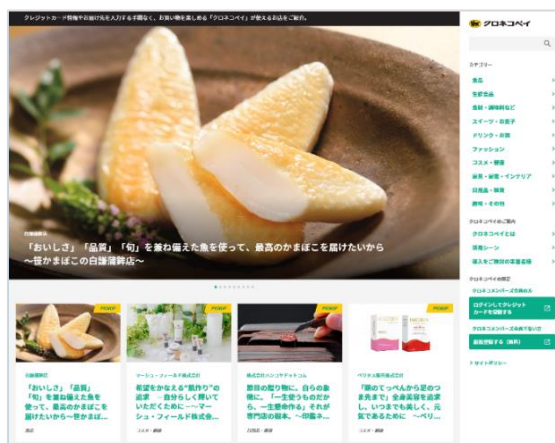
クレジットカード情報やお届け先を入力する手間なく、お買い物を楽しめる「クロネコペイ」が使えるお店をご紹介。

白謙蒲鉾店

「おいしさ」「品質」「旬」を兼ね備えた魚を使って、最高のかまぼこを届けたいから〜笹かまぼこの白謙蒲鉾店〜

PICKUP

白謙蒲鉾店

「おいしさ」「品質」「旬」を兼ね備えた魚を使って、最高のかまぼこを届けたいから〜笹かまぼ...

食品

PICKUP

マーシュ・フィールド株式会社

希望をかなえる"飲作り"の追求 ―自分らしく輝いていただくために― 〜マーシュ・フィールド株式会...

コスメ・美容

PICKUP

株式会社ハンドアッチトコム

節目の贈り物に。自らの意欲に、「一生使うものだから、一生勤命作る」それが専門店の起本。〜印鑑本...

日用品・雑貨

PICKUP

ペリカン販売株式会社

「頭のてっぺんから足のつま先まで」全身美容を追求し、いつまでも美しく、元気であるために 〜ペリ...

コスメ・美容

クロネコペイ

カテゴリー

食品

生鮮食品

飲料・調味料など

スイーツ・お菓子

ドリンク・お酒

ファッション

コスメ・美容

家具・家電・インテリア

日用品・雑貨

趣味・その他

クロネコペイのご案内

クロネコペイとは

活用シーン

導入をご検討の事業者様

クロネコペイの設定

クロネコメンバーズのあなた

ログインしてクレジットカードを登録する

クロネコメンバーズをお持ちでない方

新規登録する（無料）

サイトポリシー